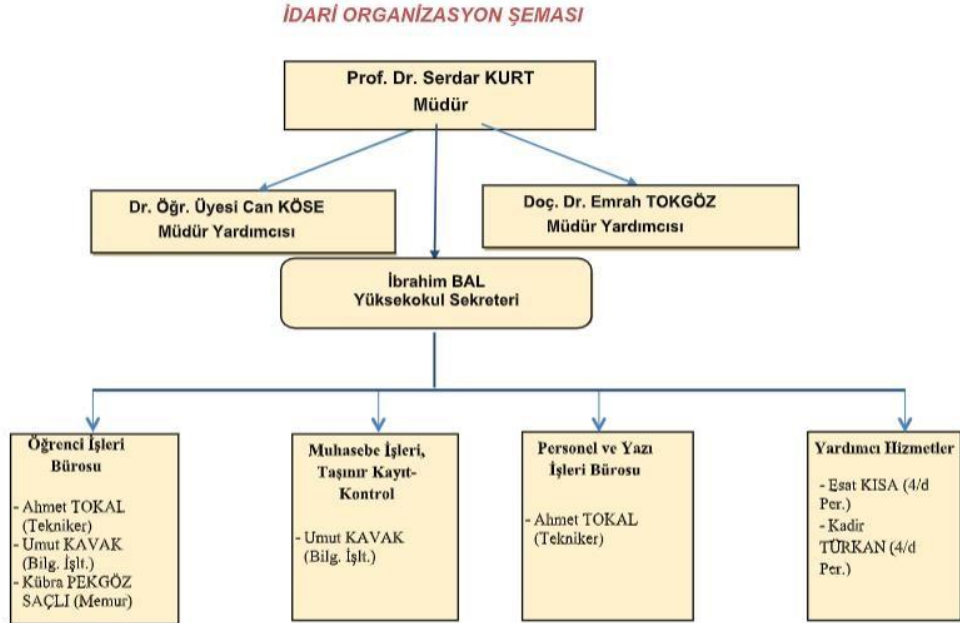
İDARİ ORGANİZASYON ŞEMASI

Prof. Dr. Serdar KURT
Müdür

Dr. Öğr. Üyesi Can KÖSE
Müdür Yardımcısı

Doç. Dr. Emrah TOKGÖZ
Müdür Yardımcısı

İbrahim BAL
Yüksekokul Sekreteri

Öğrenci İşleri Bürosu

- Ahmet TOKAL (Tekniker)
- Umut KAVAK (Bilg. İşlt.)
- Kübra PEKGÖZ SAÇLI (Memur)

Muhasebe İşleri, Taşınır Kayıt-Kontrol

- Umut KAVAK (Bilg. İşlt.)

Personel ve Yazı İşleri Bürosu

- Ahmet TOKAL (Tekniker)

Yardımcı Hizmetler

- Esat KISA (4/d Per.)
- Kadir TÜRKAN (4/d Per.)